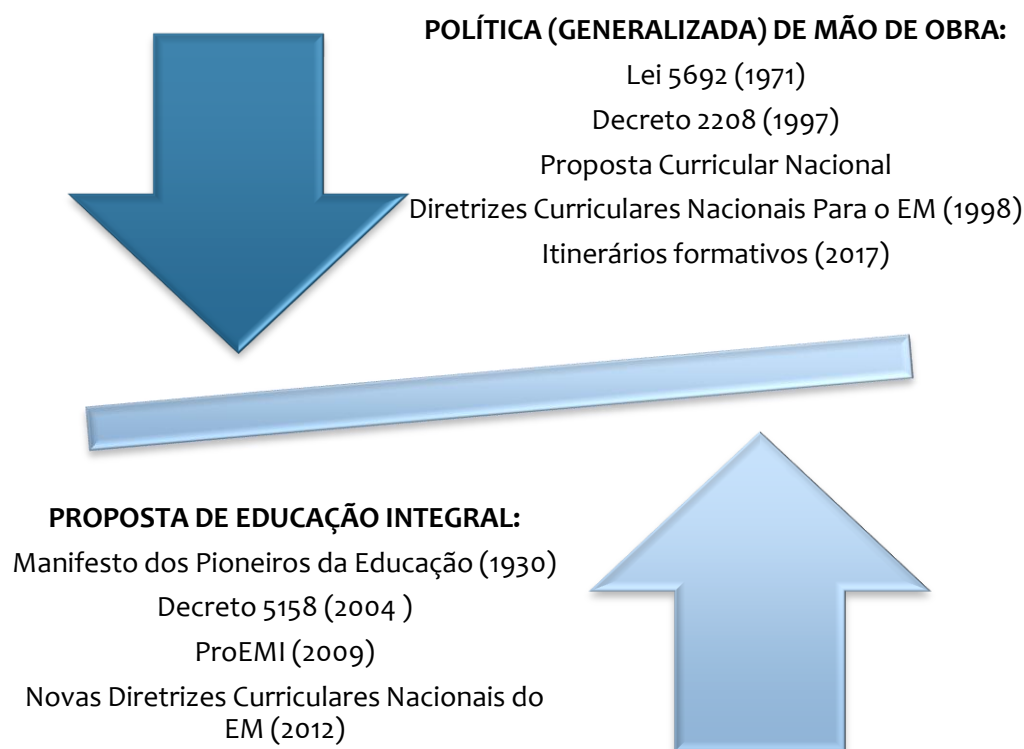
POLÍTICA (GENERALIZADA) DE MÃO DE OBRA:

Lei 5692 (1971)

Decreto 2208 (1997)

Proposta Curricular Nacional

Diretrizes Curriculares Nacionais Para o EM (1998)

Itinerários formativos (2017)

PROPOSTA DE EDUCAÇÃO INTEGRAL:

Manifesto dos Pioneiros da Educação (1930)

Decreto 5158 (2004 )

ProEMI (2009)

Novas Diretrizes Curriculares Nacionais do EM (2012)